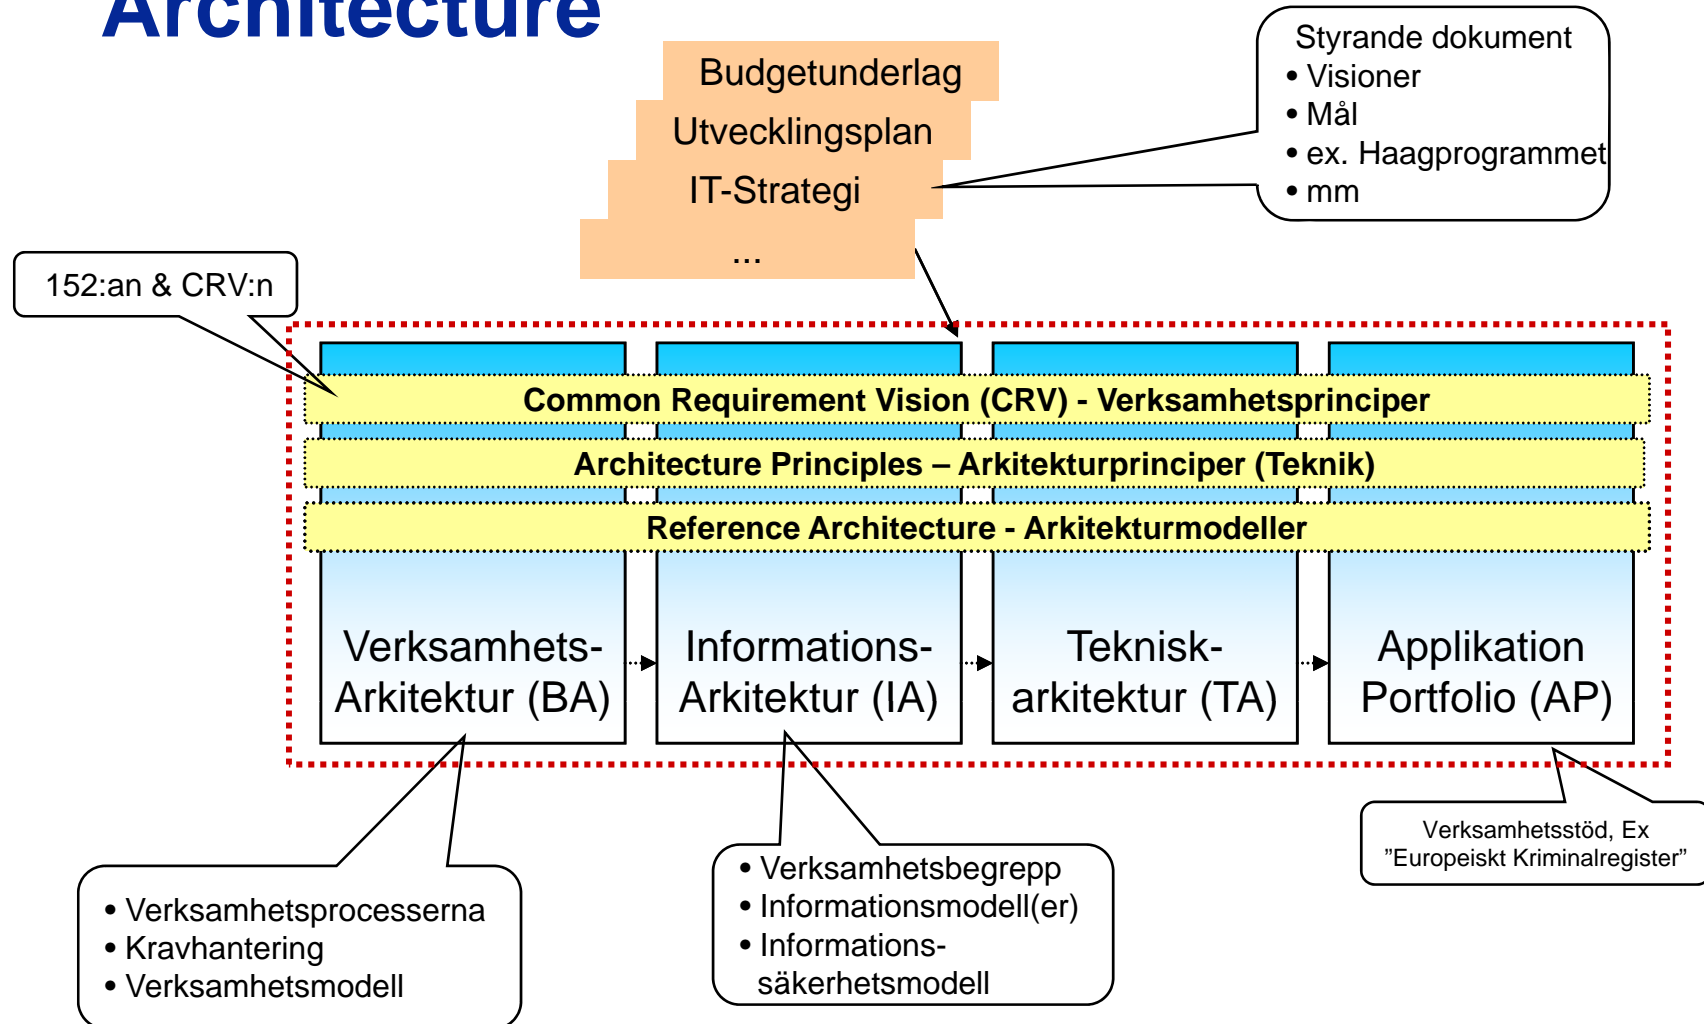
Architecture

Budgetunderlag
Utvecklingsplan
IT-Strategi
...

Styrande dokument
• Visioner
• Mål
• ex. Haagprogrammet
• mm

152:an & CRV:n

Common Requirement Vision (CRV) - Verksamhetsprinciper

Architecture Principles – Arkitekturprinciper (Teknik)

Reference Architecture - Arkitekturmodeller

Verksamhets-Arkitektur (BA)

Informations-Arkitektur (IA)

Teknisk-arkitektur (TA)

Applikation Portfolio (AP)

• Verksamhetsprocesserna
• Kravhantering
• Verksamhetsmodell

• Verksamhetsbegrepp
• Informationsmodell(er)
• Informations-säkerhetsmodell

Verksamhetsstöd, Ex ”Europeiskt Kriminalregister”